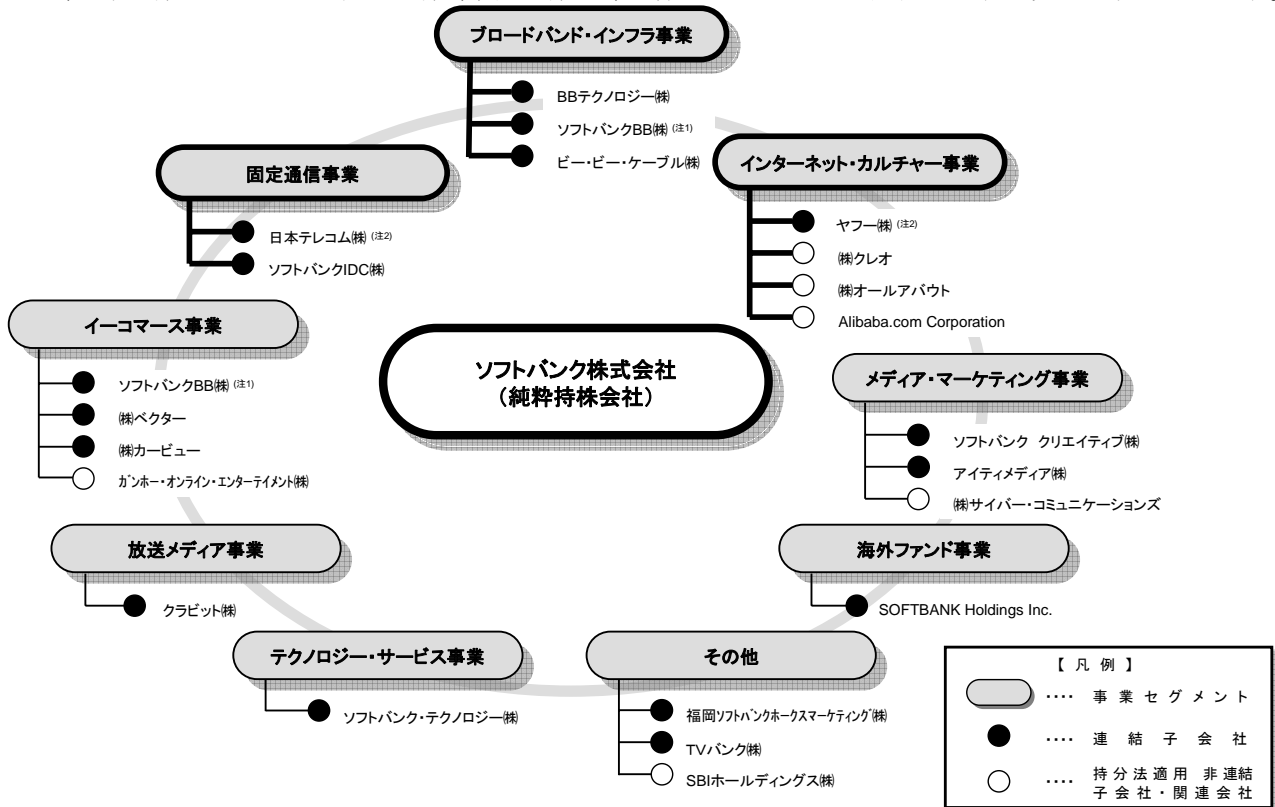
ブロードバンド・インフラ事業

BBテクノロジー㈱

ソフトバンクBB㈱ (注1)

ビー・ビー・ケーブル㈱

固定通信事業

日本テレコム㈱ (注2)

ソフトバンクIDC㈱

インターネット・カルチャー事業

ヤフー㈱ (注2)

㈱クレオ

㈱オールアバウト

Alibaba.com Corporation

イーコマース事業

ソフトバンクBB㈱ (注1)

㈱ベクター

㈱カービュー

ガンホー・オンライン・エンターテイメント㈱

ソフトバンク株式会社
(純粋持株会社)

メディア・マーケティング事業

ソフトバンク クリエイティブ㈱

アイティメディア㈱

㈱サイバー・コミュニケーションズ

放送メディア事業

クラビット㈱

海外ファンド事業

SOFTBANK Holdings Inc.

テクノロジー・サービス事業

ソフトバンク・テクノロジー㈱

その他

福岡ソフトバンクホークスマーケティング㈱

TVバンク㈱

SBIホールディングス㈱

【 凡 例 】

.... 事業セグメント

.... 連結子会社

.... 持分法適用 非連結子会社・関連会社